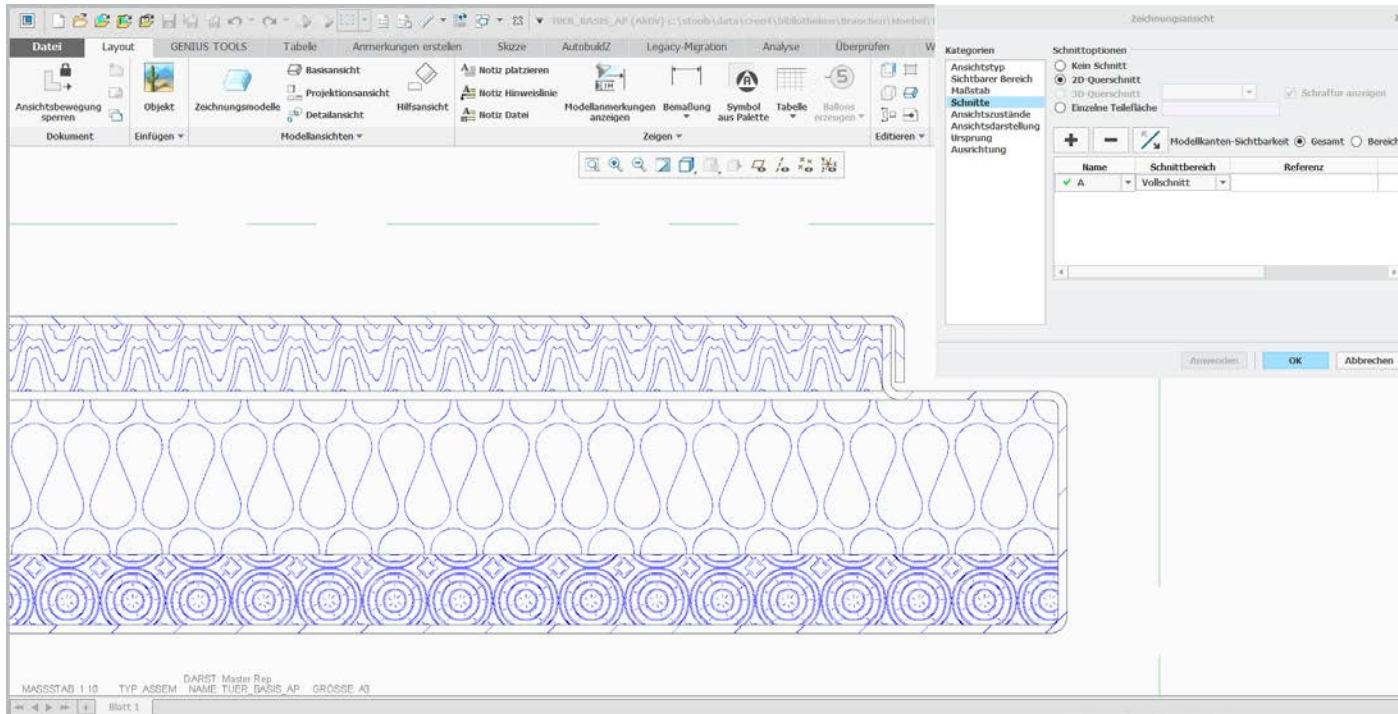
TUER_BASIS_AP (Aktiv) c:\stools\data\creo4\bibliotheken\Branchen\Moebel\

Datei Layout GENIUS TOOLS Tabelle Anmerkungen erstellen Skizze AutobuildZ Legacy-Migration Analyse Überprüfen W

Ansichtsbewegung sperren
Dokument
Objekt
Einfügen
Zeichnungsmodelle
Basisansicht
Projektionsansicht
Detailansicht
Hilfsansicht
Modellansichten
Notiz platzieren
Notiz Hinweislinie
Notiz Datei
Modellanmerkungen anzeigen
Bemaßung
Symbol aus Palette
Tabelle
Ballons erzeugen
Zeigen
Editieren

Zeichnungsansicht

Kategorien
Ansichtstyp
Sichtbarer Bereich
Maßstab
Schnitte
Ansichtszustände
Ansichtsdarstellung
Ursprung
Ausrichtung

Schnittoptionen
Kein Schnitt
2D-Querschnitt
3D-Querschnitt
Einzelne Teilefläche
Schraffur anzeigen

Modellkanten-Sichtbarkeit Gesamt Bereich

| Name | Schnittbereich | Referenz |
|---|---|---|
| ✓ A | Vollschnitt | |

Anwenden OK Abbrechen

DARST: Master Rep
MASSSTAB: 1:10 TYP: ASSEM NAME: TUER_BASIS_AP GROESSE: A3

Blatt 1